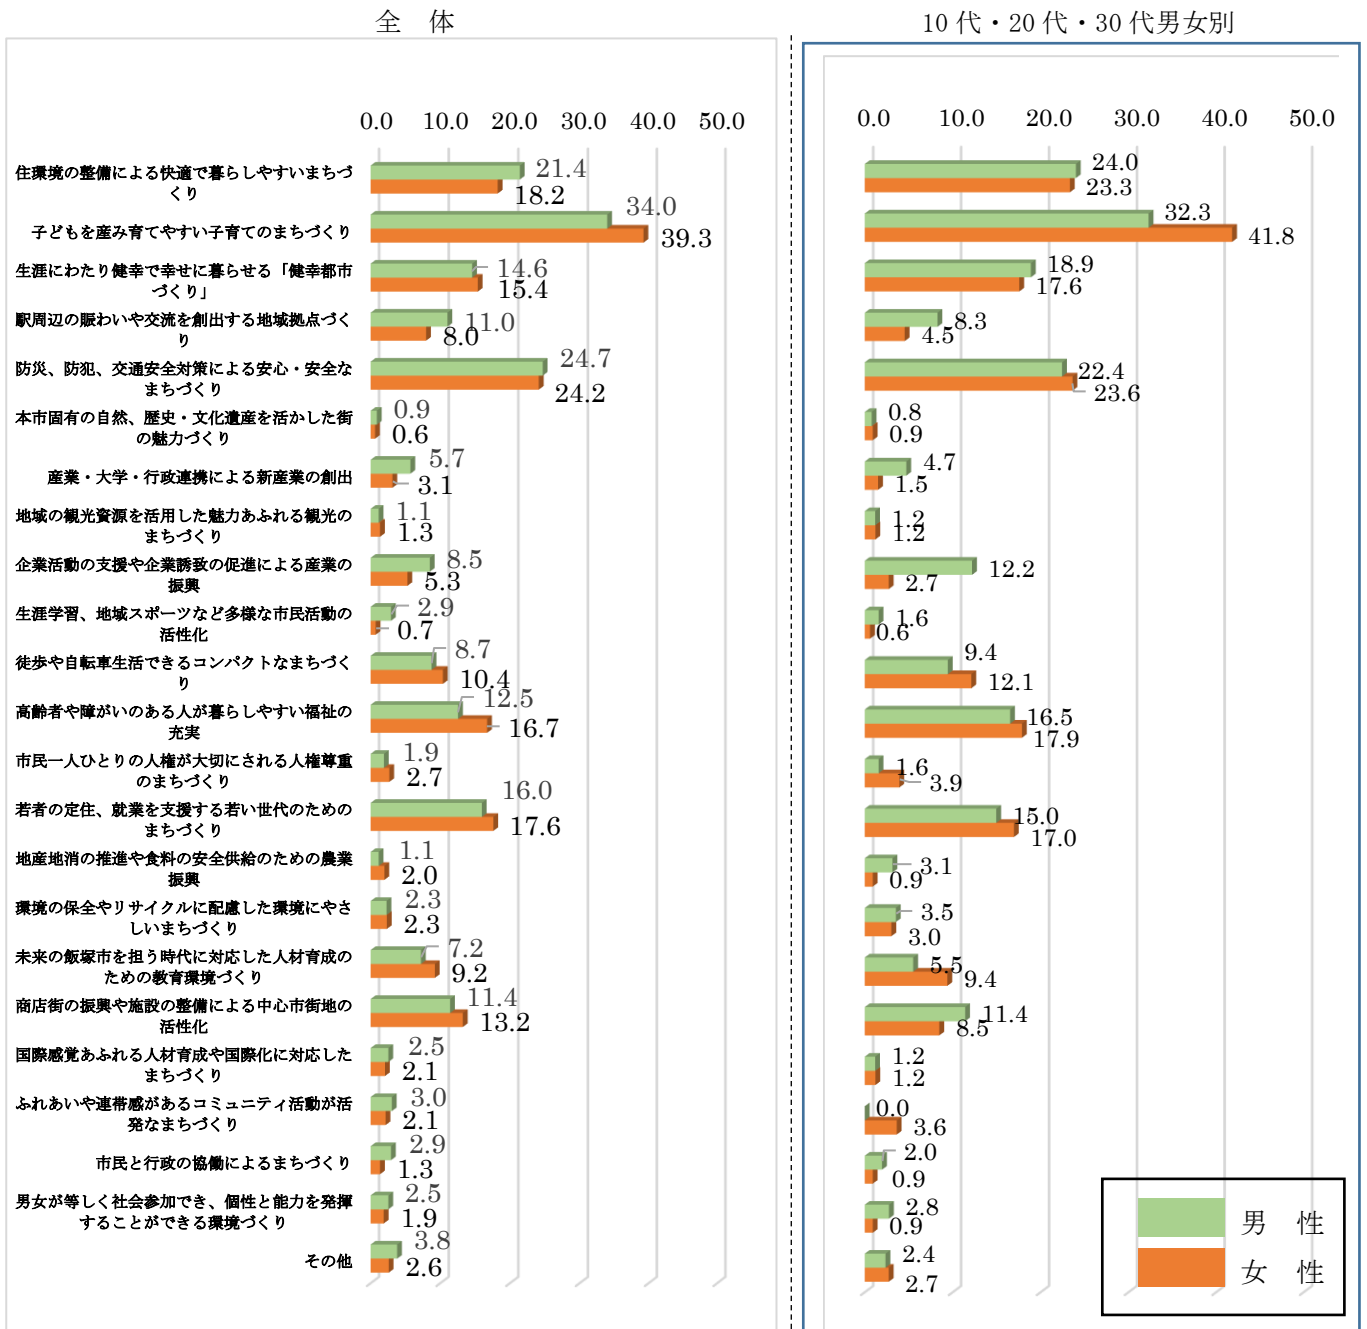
全　体

0.0　10.0　20.0　30.0　40.0　50.0

住環境の整備による快適で暮らしやすいまちづくり　21.4　18.2
子どもを産み育てやすい子育てのまちづくり　34.0　39.3
生涯にわたり健幸で幸せに暮らせる「健幸都市づくり」　14.6　15.4
駅周辺の賑わいや交流を創出する地域拠点づくり　11.0　8.0
防災、防犯、交通安全対策による安心・安全なまちづくり　24.7　24.2
本市固有の自然、歴史・文化遺産を活かした街の魅力づくり　0.9　0.6
産業・大学・行政連携による新産業の創出　5.7　3.1
地域の観光資源を活用した魅力あふれる観光のまちづくり　1.1　1.3
企業活動の支援や企業誘致の促進による産業の振興　8.5　5.3
生涯学習、地域スポーツなど多様な市民活動の活性化　2.9　0.7
徒歩や自転車生活できるコンパクトなまちづくり　8.7　10.4
高齢者や障がいのある人が暮らしやすい福祉の充実　12.5　16.7
市民一人ひとりの人権が大切にされる人権尊重のまちづくり　1.9　2.7
若者の定住、就業を支援する若い世代のためのまちづくり　16.0　17.6
地産地消の推進や食料の安全供給のための農業振興　1.1　2.0
環境の保全やリサイクルに配慮した環境にやさしいまちづくり　2.3　2.3
未来の飯塚市を担う時代に対応した人材育成のための教育環境づくり　7.2　9.2
商店街の振興や施設の整備による中心市街地の活性化　11.4　13.2
国際感覚あふれる人材育成や国際化に対応したまちづくり　2.5　2.1
ふれあいや連帯感があるコミュニティ活動が活発なまちづくり　3.0　2.1
市民と行政の協働によるまちづくり　2.9　1.3
男女が等しく社会参加でき、個性と能力を発揮することができる環境づくり　2.5　1.9
その他　3.8　2.6

10 代・20 代・30 代男女別

0.0　10.0　20.0　30.0　40.0　50.0

24.0　23.3
32.3　41.8
18.9　17.6
8.3　4.5
22.4　23.6
0.8　0.9
4.7　1.5
1.2　1.2
12.2　2.7
1.6　0.6
9.4　12.1
16.5　17.9
1.6　3.9
15.0　17.0
3.1　0.9
3.5　3.0
5.5　9.4
11.4　8.5
1.2　1.2
0.0　3.6
2.0　0.9
2.8　0.9
2.4　2.7

男　性
女　性